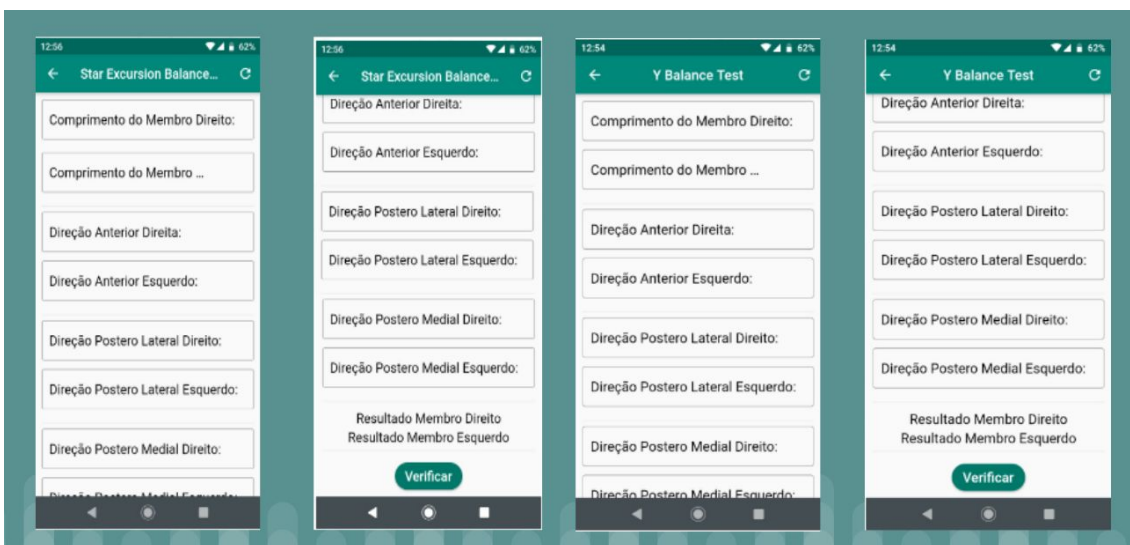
12:56 62%
Star Excursion Balance...
Comprimento do Membro Direito:
Comprimento do Membro ...
Direção Anterior Direita:
Direção Anterior Esquerdo:
Direção Postero Lateral Direito:
Direção Postero Lateral Esquerdo:
Direção Postero Medial Direito:
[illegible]

12:56 62%
Star Excursion Balance...
Direção Anterior Direita:
Direção Anterior Esquerdo:
Direção Postero Lateral Direito:
Direção Postero Lateral Esquerdo:
Direção Postero Medial Direito:
Direção Postero Medial Esquerdo:
Resultado Membro Direito
Resultado Membro Esquerdo
Verificar

12:54 62%
Y Balance Test
Comprimento do Membro Direito:
Comprimento do Membro ...
Direção Anterior Direita:
Direção Anterior Esquerdo:
Direção Postero Lateral Direito:
Direção Postero Lateral Esquerdo:
Direção Postero Medial Direito:
Direção Postero Medial Esquerdo:

12:54 62%
Y Balance Test
Direção Anterior Direita:
Direção Anterior Esquerdo:
Direção Postero Lateral Direito:
Direção Postero Lateral Esquerdo:
Direção Postero Medial Direito:
Direção Postero Medial Esquerdo:
Resultado Membro Direito
Resultado Membro Esquerdo
Verificar